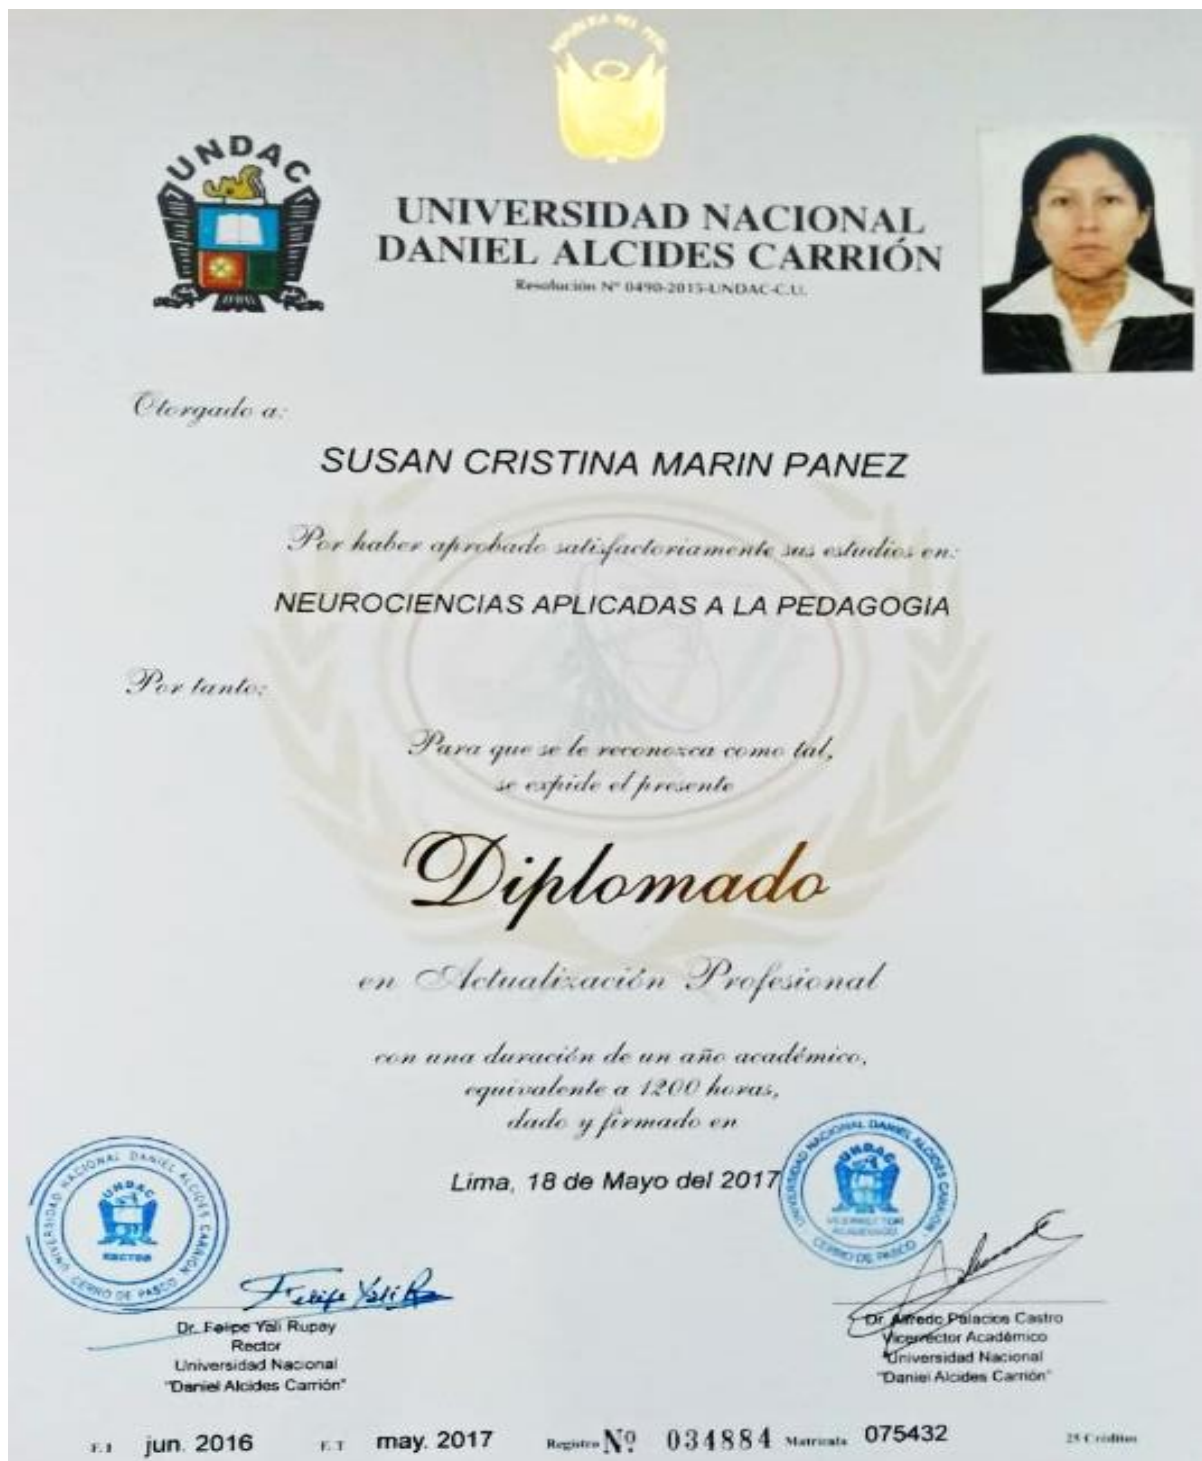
REPUBLICA DEL PERU

UNDAC

UNIVERSIDAD NACIONAL DANIEL ALCIDES CARRIÓN
Resolución Nº 0490-2015-UNDAC-C.U.

Otorgado a:

SUSAN CRISTINA MARIN PANEZ

Por haber aprobado satisfactoriamente sus estudios en:

NEUROCIENCIAS APLICADAS A LA PEDAGOGIA

Por tanto:

Para que se le reconozca como tal, se expide el presente

Diplomado

en Actualización Profesional

con una duración de un año académico, equivalente a 1200 horas, dado y firmado en

Lima, 18 de Mayo del 2017

UNIVERSIDAD NACIONAL DANIEL ALCIDES CARRIÓN
UNDAC
RECTOR
CERRO DE PASCO

UNIVERSIDAD NACIONAL DANIEL ALCIDES CARRIÓN
UNDAC
VICERRECTOR ACADEMICO
CERRO DE PASCO

Felipe Yali R

Dr. Felipe Yali Rupay
Rector
Universidad Nacional
"Daniel Alcides Carrión"

Dr. Alfredo Palacios Castro
Vicerrector Académico
Universidad Nacional
"Daniel Alcides Carrión"

F.I jun. 2016 F.T may. 2017 Registro Nº 034884 Matrícula 075432 25 Créditos